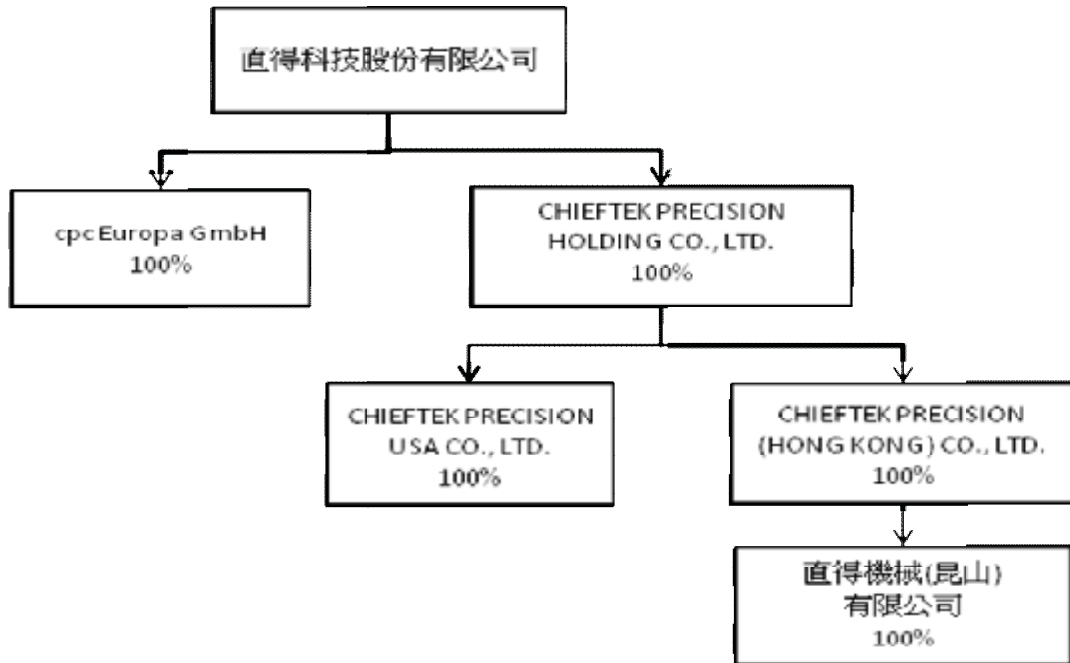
直得科技股份有限公司

cpc Europa GmbH
100%

CHIEFTEK PRECISION
HOLDING CO., LTD.
100%

CHIEFTEK PRECISION
USA CO., LTD.
100%

CHIEFTEK PRECISION
(HONG KONG) CO., LTD.
100%

直得機械(昆山)
有限公司
100%